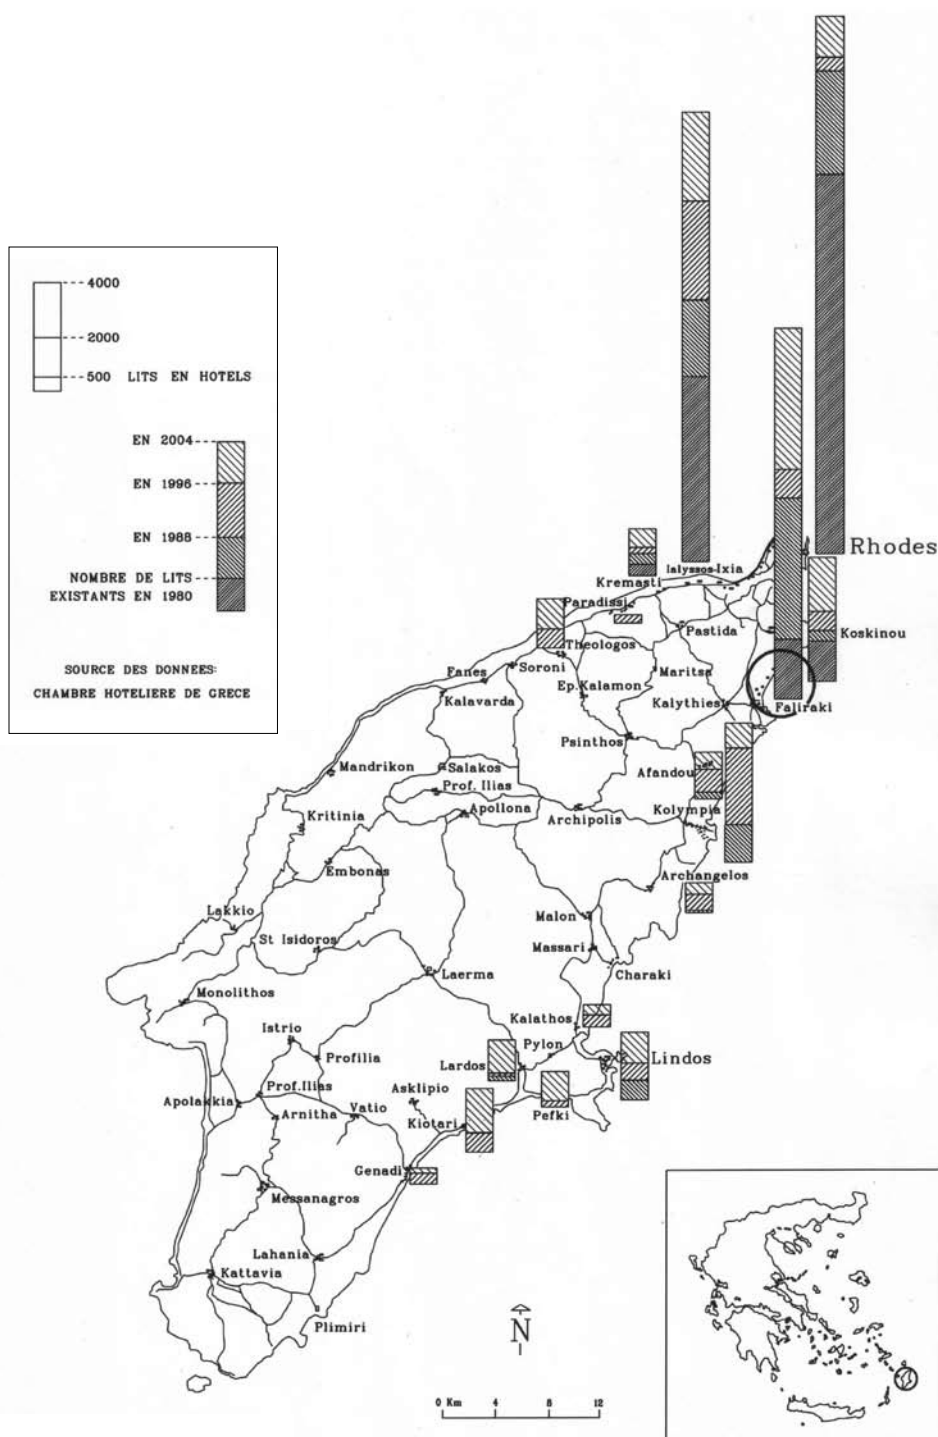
4000
2000
500 LITS EN HOTELS

EN 2004
EN 1996
EN 1988
NOMBRE DE LITS EXISTANTS EN 1980

SOURCE DES DONNEES: CHAMBRE HOTELIERE DE GRECE

Rhodes
Kremasti
Ialyssos-Ixia
Paradissi
Pastida
Koskinou
Theologos
Soroni
Fanes
Maritsa
Ep. Kalamon
Kalavarda
Kalythies
Faliraki
Psinthos
Mandrikon
Salakos
Afandou
Prof. Ilias
Apollona
Kritinia
Archipolis
Kolympia
Embonas
Archangelos
Lakkio
Malon
St Isidoros
Massari
Charaki
Laerma
Monolithos
Kalathos
Istrio
Pylon
Lindos
Profilia
Lardos
Asklipio
Prof.Ilias
Apolakkia
Arnitha
Vatio
Pefki
Kiotari
Genadi
Messanagros
Lahania
Kattavia
Plimiri
N
0 Km 4 8 12